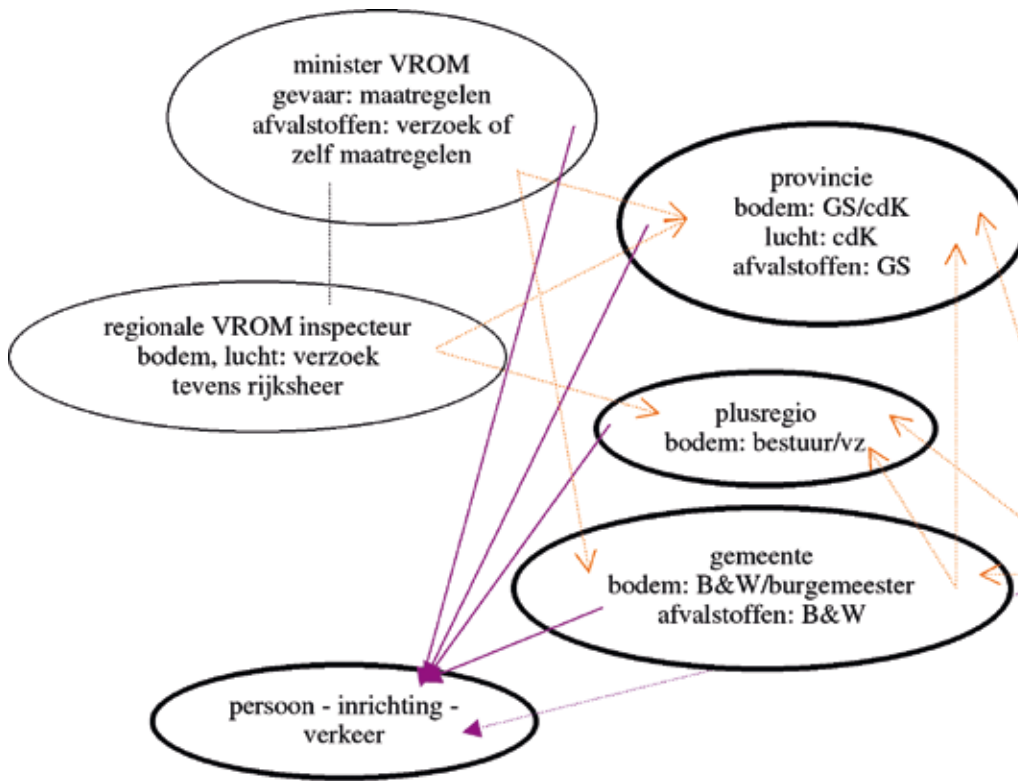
minister VROM
gevaar: maatregelen
afvalstoffen: verzoek of zelf maatregelen

provincie
bodem: GS/cdK
lucht: cdK
afvalstoffen: GS

regionale VROM inspecteur
bodem, lucht: verzoek
tevens rijksheer

plusregio
bodem: bestuur/vz

gemeente
bodem: B&W/burgemeester
afvalstoffen: B&W

persoon - inrichting - verkeer